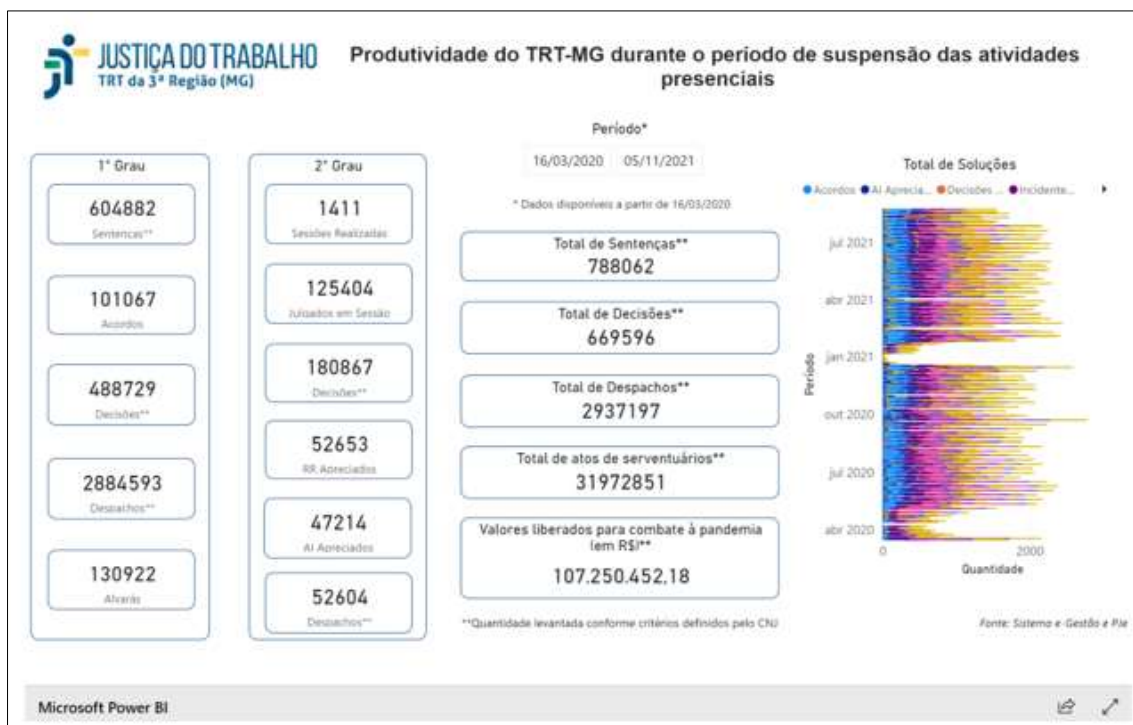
JUSTIÇA DO TRABALHO
TRT da 3ª Região (MG)

Produtividade do TRT-MG durante o periodo de suspensão das atividades presenciais

1° Grau

604882
Sentenças**

101067
Acordos

488729
Decisões**

2884593
Despachos**

130922
Alvarás

2° Grau

1411
Sessões Realizadas

125404
Julgados em Sessão

180867
Decisões**

52653
RR Apreciados

47214
AI Apreciados

52604
Despachos**

Período*

16/03/2020 05/11/2021

* Dados disponíveis a partir de 16/03/2020

Total de Sentenças**
788062

Total de Decisões**
669596

Total de Despachos**
2937197

Total de atos de serventuários**
31972851

Valores liberados para combate à pandemia (em R$)**
107.250.452,18

**Quantidade levantada conforme critérios definidos pelo CNJ

Total de Soluções

Acordos AI Aprecia... Decisões ... Incidente...

jul 2021
abr 2021
jan 2021
out 2020
jul 2020
abr 2020

Período

0 2000
Quantidade

Fonte: Sistema e-Gestão e PJe

Microsoft Power BI